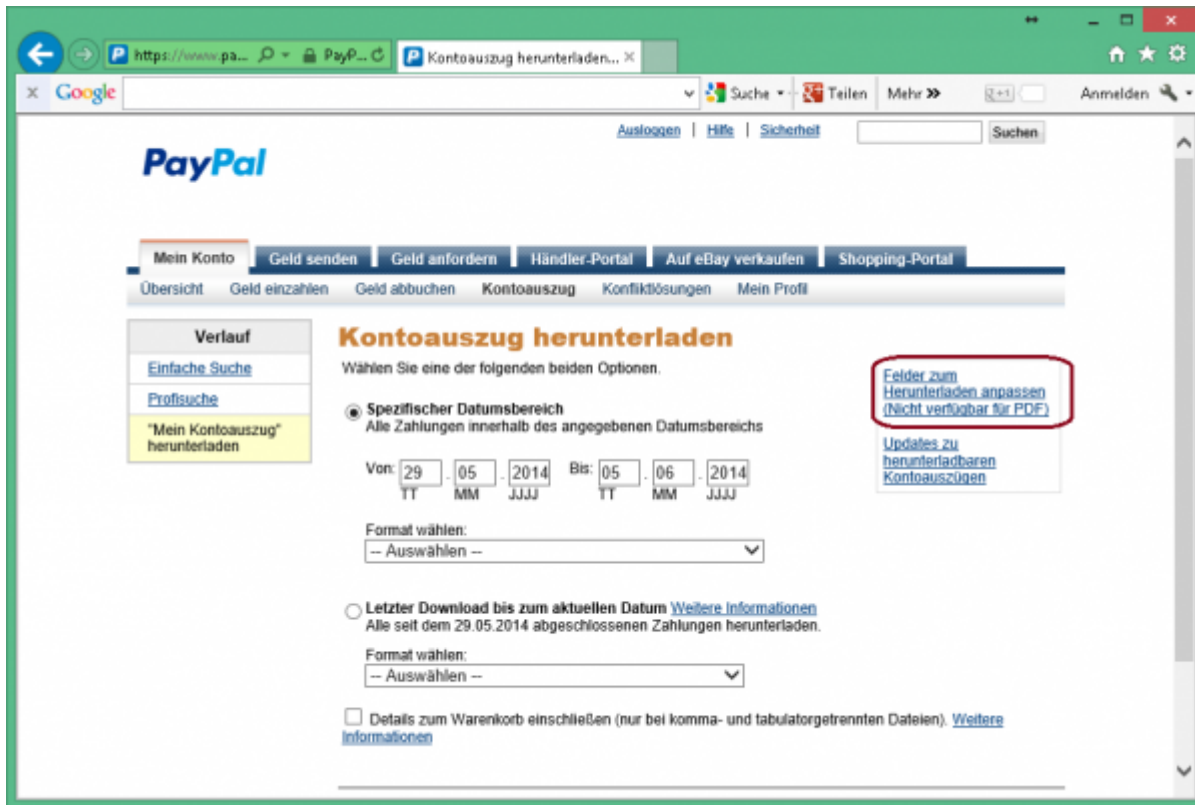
https://www.pa... PayP... Kontoauszug herunterladen... ×

× Google Suche Teilen Mehr » Anmelden

Ausloggen | Hilfe | Sicherheit Suchen

PayPal

Mein Konto Geld senden Geld anfordern Händler-Portal Auf eBay verkaufen Shopping-Portal

Übersicht Geld einzahlen Geld abbuchen Kontoauszug Konfliktlösungen Mein Profil

Verlauf
Einfache Suche
Profisuche
"Mein Kontoauszug" herunterladen

Kontoauszug herunterladen

Wählen Sie eine der folgenden beiden Optionen.

Spezifischer Datumsbereich
Alle Zahlungen innerhalb des angegebenen Datumsbereichs

Von: 29 . 05 . 2014 Bis: 05 . 06 . 2014
TT MM JJJJ TT MM JJJJ

Format wählen:
-- Auswählen --

Letzter Download bis zum aktuellen Datum Weitere Informationen
Alle seit dem 29.05.2014 abgeschlossenen Zahlungen herunterladen.

Format wählen:
-- Auswählen --

Details zum Warenkorb einschließen (nur bei komma- und tabulatorgetrennten Dateien). Weitere Informationen

Felder zum Herunterladen anpassen (Nicht verfügbar für PDF)

Updates zu herunterladbaren Kontoauszügen